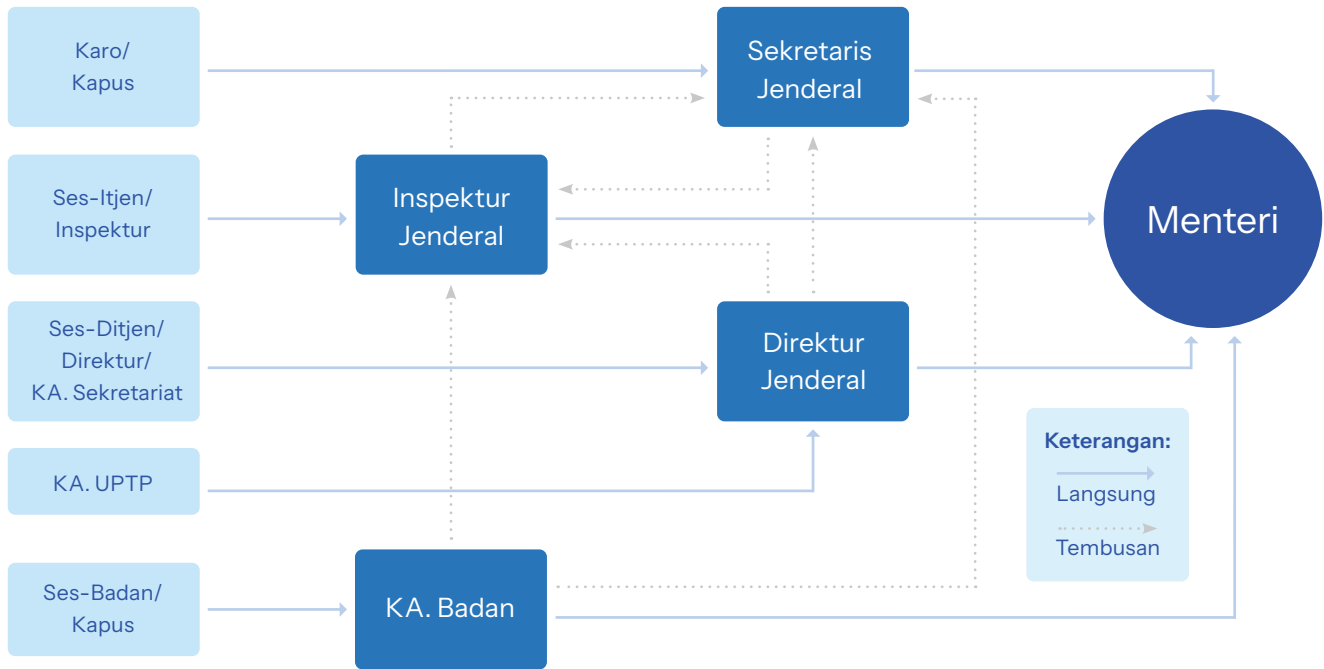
Karo/
Kapus

Ses-Itjen/
Inspektur

Ses-Ditjen/
Direktur/
KA. Sekretariat

KA. UPTP

Ses-Badan/
Kapus

Sekretaris
Jenderal

Inspektur
Jenderal

Direktur
Jenderal

KA. Badan

Menteri

Keterangan:
Langsung
Tembusan